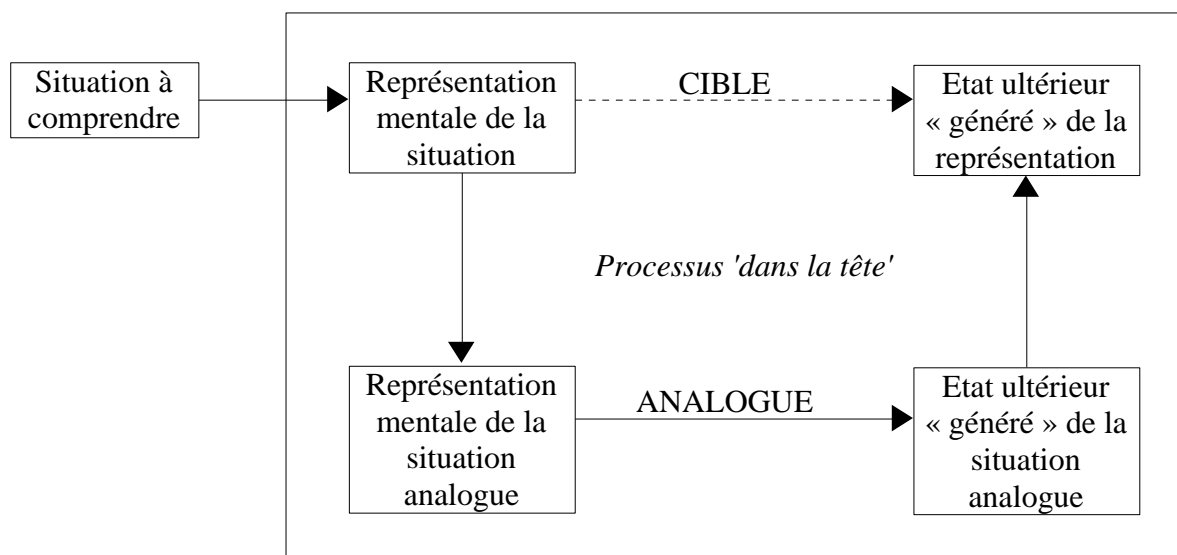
Situation à comprendre

Représentation mentale de la situation

CIBLE

Etat ultérieur « généré » de la représentation

Processus 'dans la tête'

Représentation mentale de la situation analogue

ANALOGUE

Etat ultérieur « généré » de la situation analogue